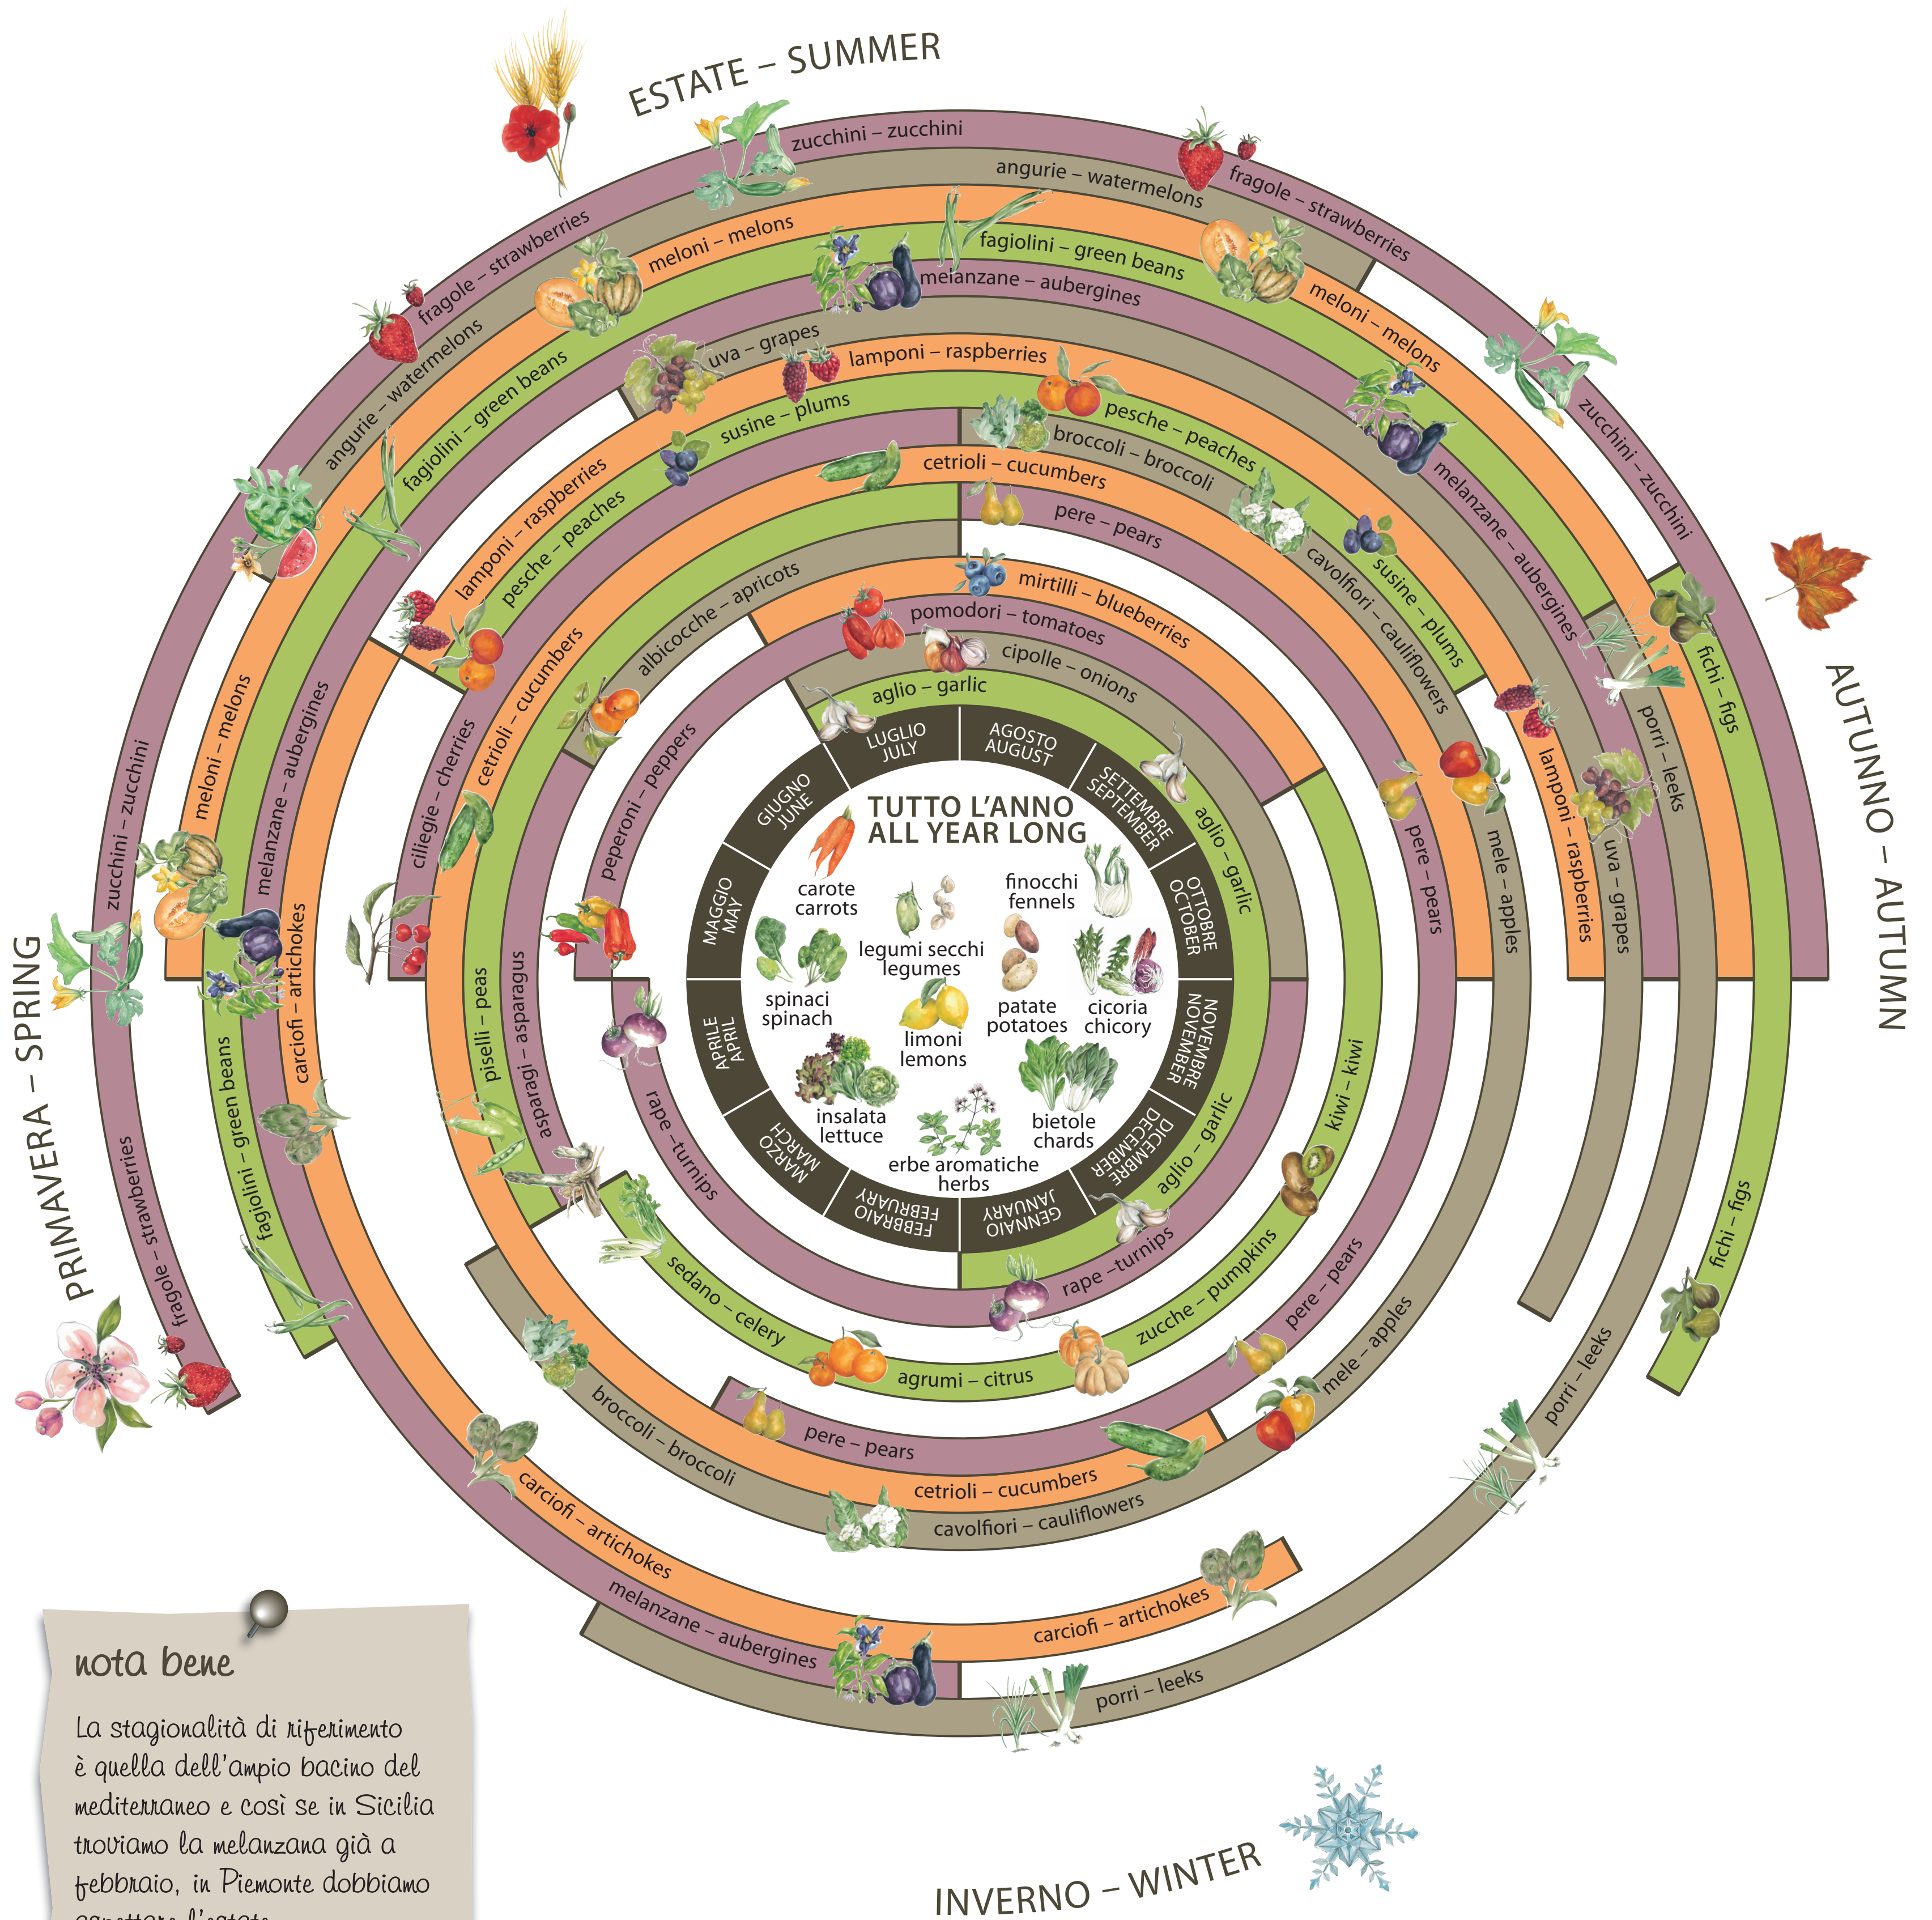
ESTATE – SUMMER

AUTUNNO – AUTUMN

INVERNO – WINTER

PRIMAVERA – SPRING

TUTTO L'ANNO
ALL YEAR LONG

carote
carrots

legumi secchi
legumes

finocchi
fennels

spinaci
spinach

limoni
lemons

patate
potatoes

cicoria
chicory

insalata
lettuce

erbe aromatiche
herbs

bietole
chards

LUGLIO JULY
AGOSTO AUGUST
SETTEMBRE SEPTEMBER
OTTOBRE OCTOBER
NOVEMBRE NOVEMBER
DICEMBRE DECEMBER
GENNAIO JANUARY
FEBBRAIO FEBRUARY
MARZO MARCH
APRILE APRIL
MAGGIO MAY
GIUGNO JUNE

zucchini – zucchini
angurie – watermelons
fragole – strawberries
meloni – melons
fagiolini – green beans
melanzane – aubergines
uva – grapes
lamponi – raspberries
susine – plums
pesche – peaches
broccoli – broccoli
cetrioli – cucumbers
pere – pears
mirtilli – blueberries
pomodori – tomatoes
cipolle – onions
aglio – garlic
fragole – strawberries
angurie – watermelons
fagiolini – green beans
lamponi – raspberries
pesche – peaches
albicocche – apricots
ciliegie – cherries
cetrioli – cucumbers
peperoni – peppers
zucchini – zucchini
meloni – melons
melanzane – aubergines
carciofi – artichokes
piselli – peas
asparagi – asparagus
rape – turnips
fagiolini – green beans
fragole – strawberries
meloni – melons
zucchini – zucchini
melanzane – aubergines
susine – plums
cavolfiori – cauliflowers
fichi – figs
porri – leeks
lamponi – raspberries
uva – grapes
mele – apples
pere – pears
aglio – garlic
kiwi – kiwi
aglio – garlic
rape – turnips
zucche – pumpkins
pere – pears
mele – apples
fichi – figs
porri – leeks
sedano – celery
agrumi – citrus
pere – pears
broccoli – broccoli
cetrioli – cucumbers
cavolfiori – cauliflowers
carciofi – artichokes
melanzane – aubergines
carciofi – artichokes
porri – leeks

nota bene

La stagionalità di riferimento è quella dell'ampio bacino del mediterraneo e così se in Sicilia troviamo la melanzana già a febbraio, in Piemonte dobbiamo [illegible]